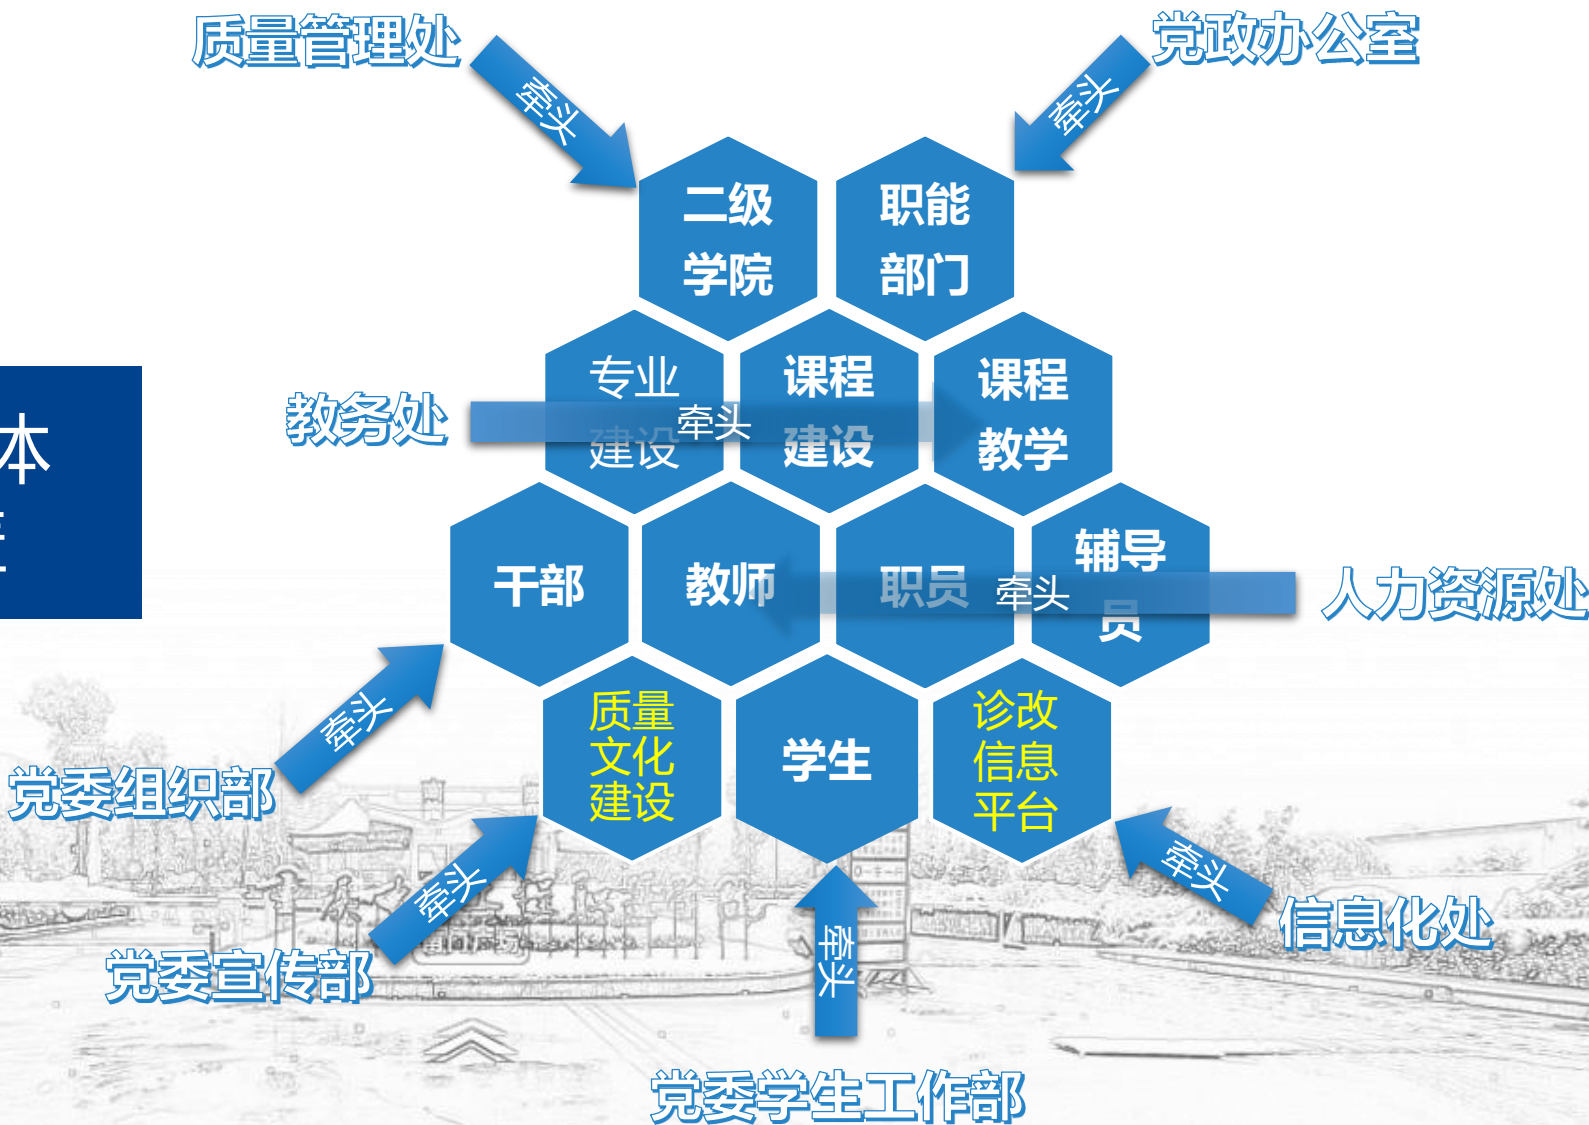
质量管理处

牵头

党政办公室

牵头

二级学院

职能部门

本

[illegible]

教务处

牵头

专业建设

课程建设

课程教学

干部

教师

职员

牵头

辅导员

人力资源处

牵头

党委组织部

质量文化建设

学生

诊改信息平台

牵头

牵头

信息化处

党委宣传部

牵头

党委学生工作部